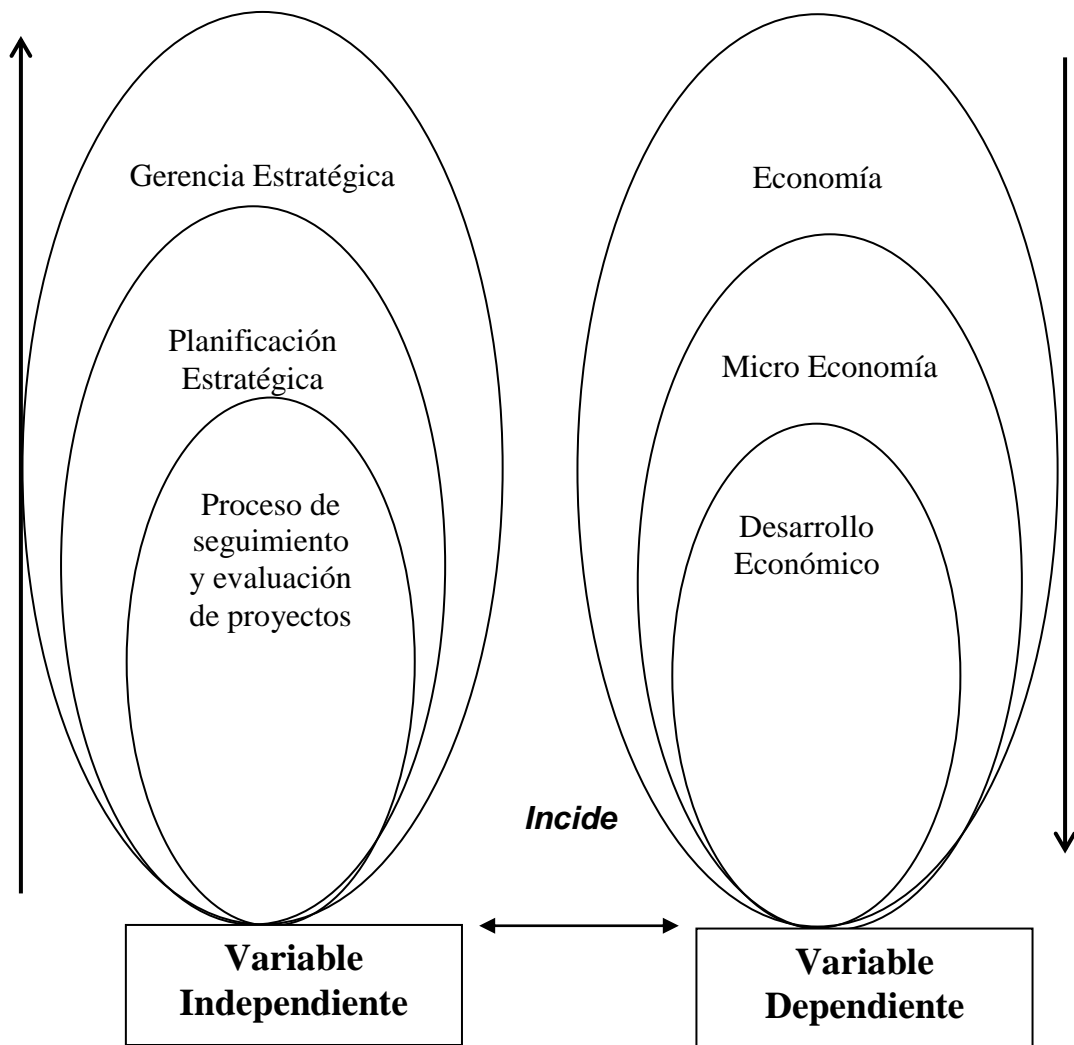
Gerencia Estratégica

Planificación Estratégica

Proceso de seguimiento y evaluación de proyectos

Economía

Micro Economía

Desarrollo Económico

*Incide*

**Variable Independiente**

**Variable Dependiente**